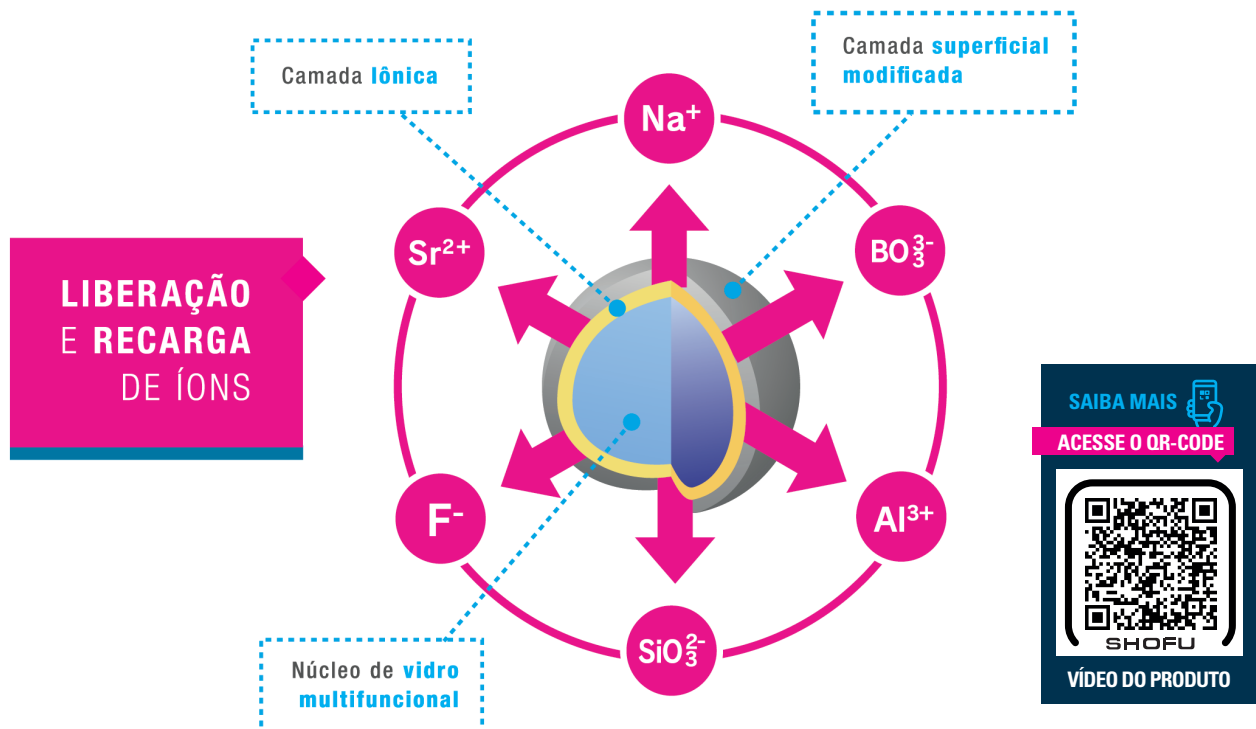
LIBERAÇÃO E RECARGA DE ÍONS

Camada Iônica

Camada superficial modificada

$Na^+$

$Sr^{2+}$

$BO_3^{3-}$

$F^-$

$Al^{3+}$

$SiO_3^{2-}$

Núcleo de vidro multifuncional

SAIBA MAIS

ACESSE O QR-CODE

SHOFU

VÍDEO DO PRODUTO